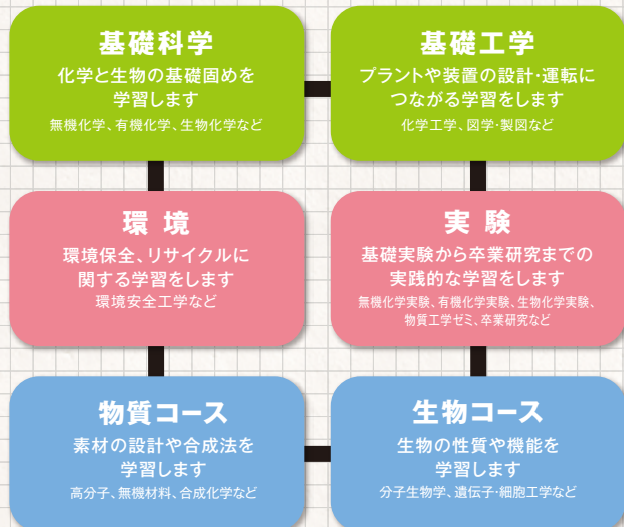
基礎科学
化学と生物の基礎固めを学習します
無機化学、有機化学、生物化学など

基礎工学
プラントや装置の設計･運転につながる学習をします
化学工学、図学･製図など

環境
環境保全、リサイクルに関する学習をします
環境安全工学など

実験
基礎実験から卒業研究までの実践的な学習をします
無機化学実験、有機化学実験、生物化学実験、物質工学ゼミ、卒業研究など

物質コース
素材の設計や合成法を学習します
高分子、無機材料、合成化学など

生物コース
生物の性質や機能を学習します
分子生物学、遺伝子･細胞工学など